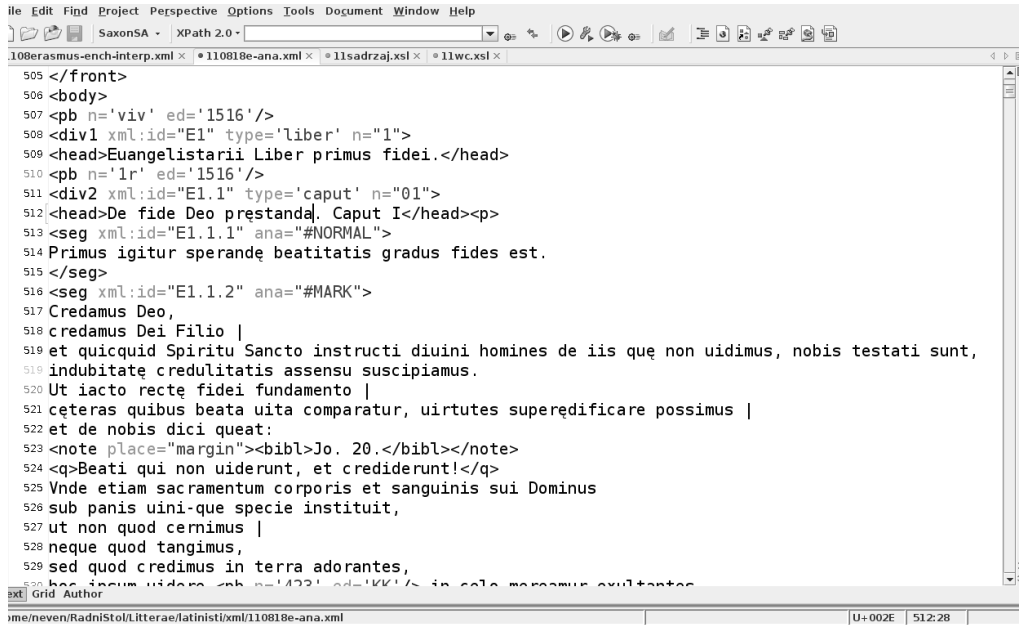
ile Edit Find Project Perspective Options Tools Document Window Help

SaxonSA · XPath 2.0 ·

.108erasmus-ench-interp.xml × • 110818e-ana.xml × • 11sadrzaj.xsl × • 11wc.xsl ×

505 </front>
506 <body>
507 <pb n='viv' ed='1516'/>
508 <div1 xml:id="E1" type='liber' n="1">
509 <head>Euangelistarii Liber primus fidei.</head>
510 <pb n='1r' ed='1516'/>
511 <div2 xml:id="E1.1" type='caput' n="01">
512 <head>De fide Deo pręstanda. Caput I</head><p>
513 <seg xml:id="E1.1.1" ana="#NORMAL">
514 Primus igitur sperandę beatitatis gradus fides est.
515 </seg>
516 <seg xml:id="E1.1.2" ana="#MARK">
517 Credamus Deo,
518 credamus Dei Filio |
519 et quicquid Spiritu Sancto instructi diuini homines de iis quę non uidimus, nobis testati sunt,
519 indubitatę credulitatis assensu suscipiamus.
520 Ut iacto rectę fidei fundamento |
521 cęteras quibus beata uita comparatur, uirtutes superędificare possimus |
522 et de nobis dici queat:
523 <note place="margin"><bibl>Jo. 20.</bibl></note>
524 <q>Beati qui non uiderunt, et crediderunt!</q>
525 Vnde etiam sacramentum corporis et sanguinis sui Dominus
526 sub panis uini-que specie instituit,
527 ut non quod cernimus |
528 neque quod tangimus,
529 sed quod credimus in terra adorantes,
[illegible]

ext Grid Author

ome/neven/RadniStol/Litterae/latinisti/xml/110818e-ana.xml | U+002E | 512:28